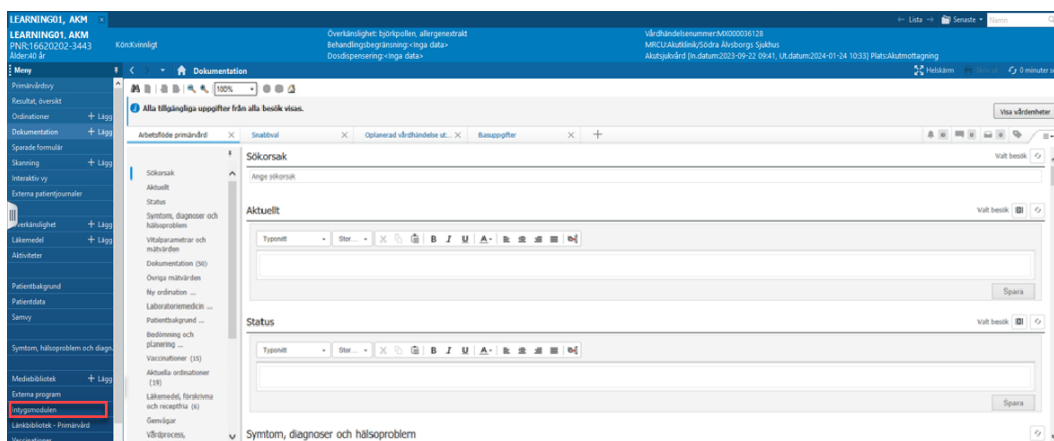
LEARNING01, AKM ×

← Lista → Senaste ▾ Namn

LEARNING01, AKM
PNR:16620202-3443
Ålder:40 år

Kön:Kvinnligt

Överkänslighet: björkpollen, allergenextrakt
Behandlingsbegränsning:<Inga data>
Dosdispensering:<Inga data>

Vårdhändelsenummer:MX000036128
MRCU:Akutklinik/Södra Älvsborgs Sjukhus
Akutsjukvård (In.datum:2023-09-22 09:41, Ut.datum:2024-01-24 10:33) Plats:Akutmottagning

Meny

Dokumentation

Helskärm

0 minuter se

Primärvårdsvy
Resultat, översikt
Ordinationer + Lägg
Dokumentation + Lägg
Sparade formulär
Skanning + Lägg
Interaktiv vy
Externa patientjournaler
Överkänslighet + Lägg
Läkemedel + Lägg
Aktiviteter
Patientbakgrund
Patientdata
Samvy
Symtom, hälsoproblem och diagn.
Mediebibliotek + Lägg
Externa program
Intygsmodulen
Länkbibliotek - Primärvård

100%

Alla tillgängliga uppgifter från alla besök visas.

Visa vårdenheter

Arbetsflöde primärvård × Snabbval × Oplanerad vårdhändelse ut... × Basuppgifter × +

Sökorsak
Aktuellt
Status
Symtom, diagnoser och hälsoproblem
Vitalparametrar och mätvärden
Dokumentation (50)
Övriga mätvärden
Ny ordination ...
Laboratoriemedicin ...
Patientbakgrund ...
Bedömning och planering ...
Vaccinationer (15)
Aktuella ordinationer (19)
Läkemedel, förskrivna och recepthia (6)
Genvägar
Vårdprocess,

Sökorsak
Valt besök
Ange sökorsak

Aktuellt
Valt besök
Typsnitt Stor... B I U A
Spara

Status
Valt besök
Typsnitt Stor... B I U A
Spara

Symtom, diagnoser och hälsoproblem